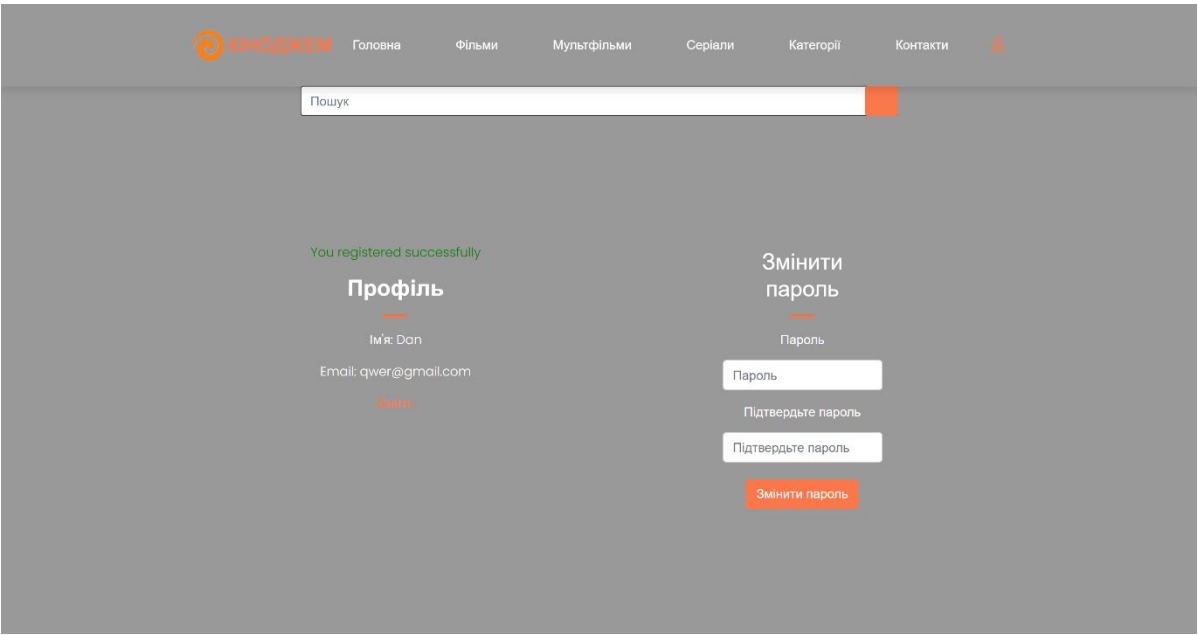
КІНОДЖЕМ Головна Фільми Мультфільми Серіали Категорії Контакти

Пошук

You registered successfully

Профіль

Ім'я: Dan

Email: qwer@gmail.com

Вийти

Змінити пароль

Пароль

Пароль

Підтвердьте пароль

Підтвердьте пароль

Змінити пароль